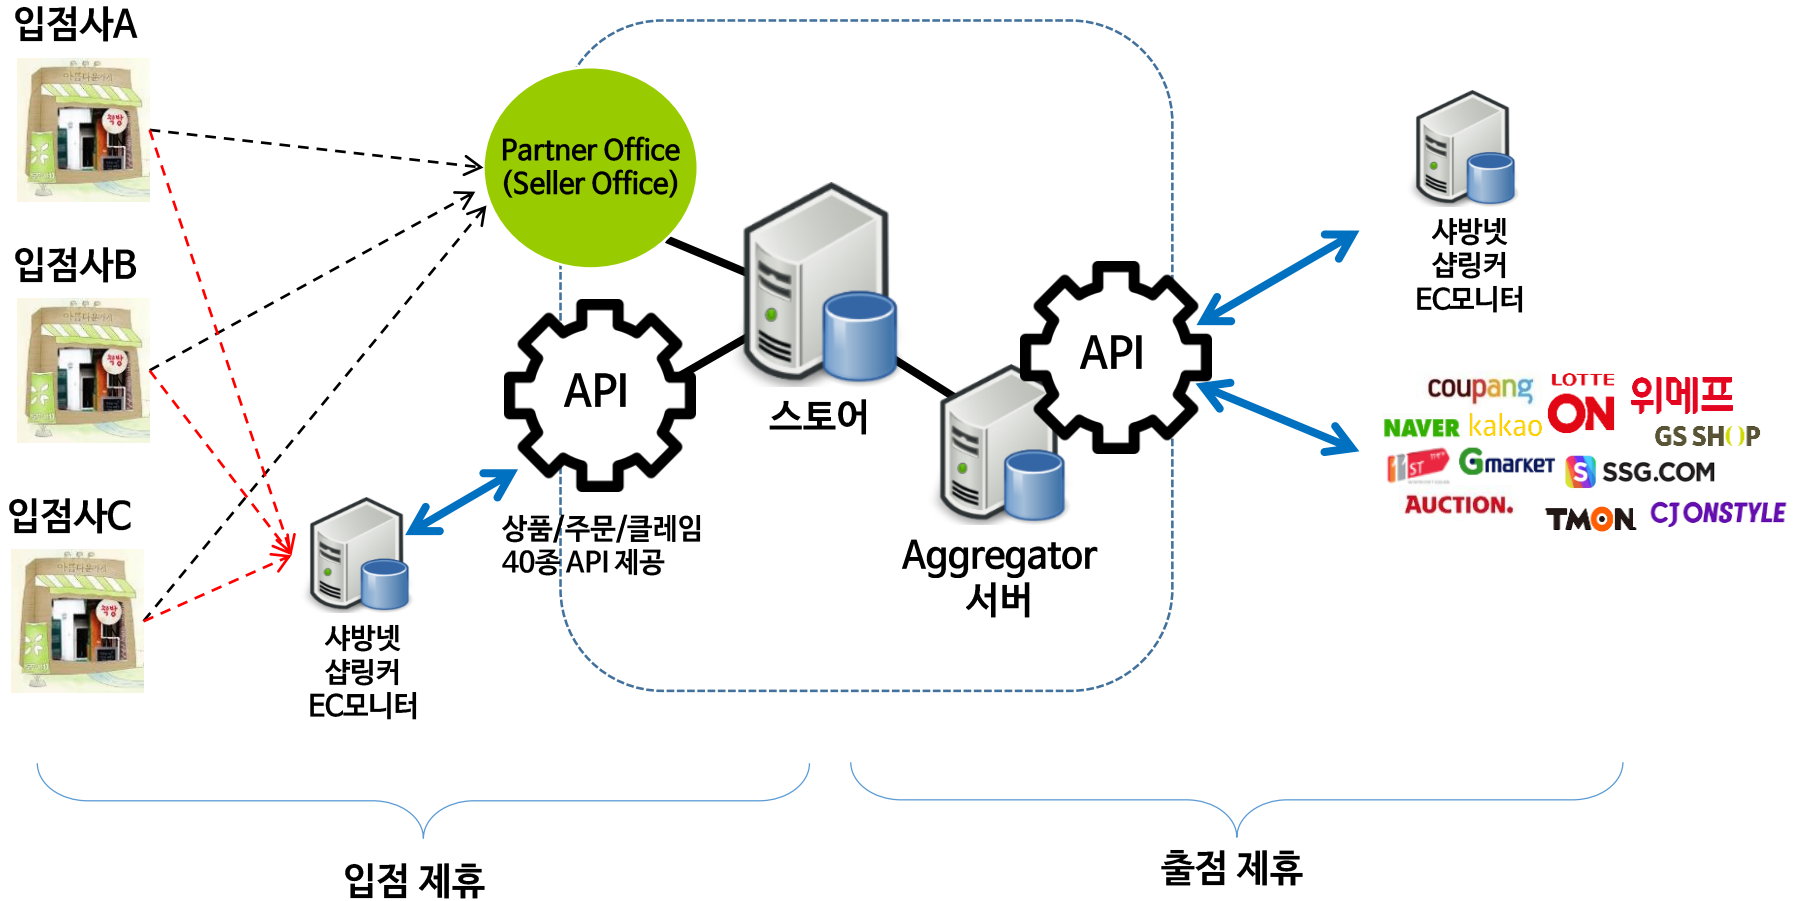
입점사A

입점사B

입점사C

Partner Office
(Seller Office)

API

스토어

API

상품/주문/클레임
40종 API 제공

샤방넷
샵링커
EC모니터

Aggregator
서버

샤방넷
샵링커
EC모니터

coupang
LOTTE ON
위메프
NAVER
kakao
GS SHOP
11ST
Gmarket
SSG.COM
AUCTION.
TMON
CJ ONSTYLE

입점 제휴

출점 제휴